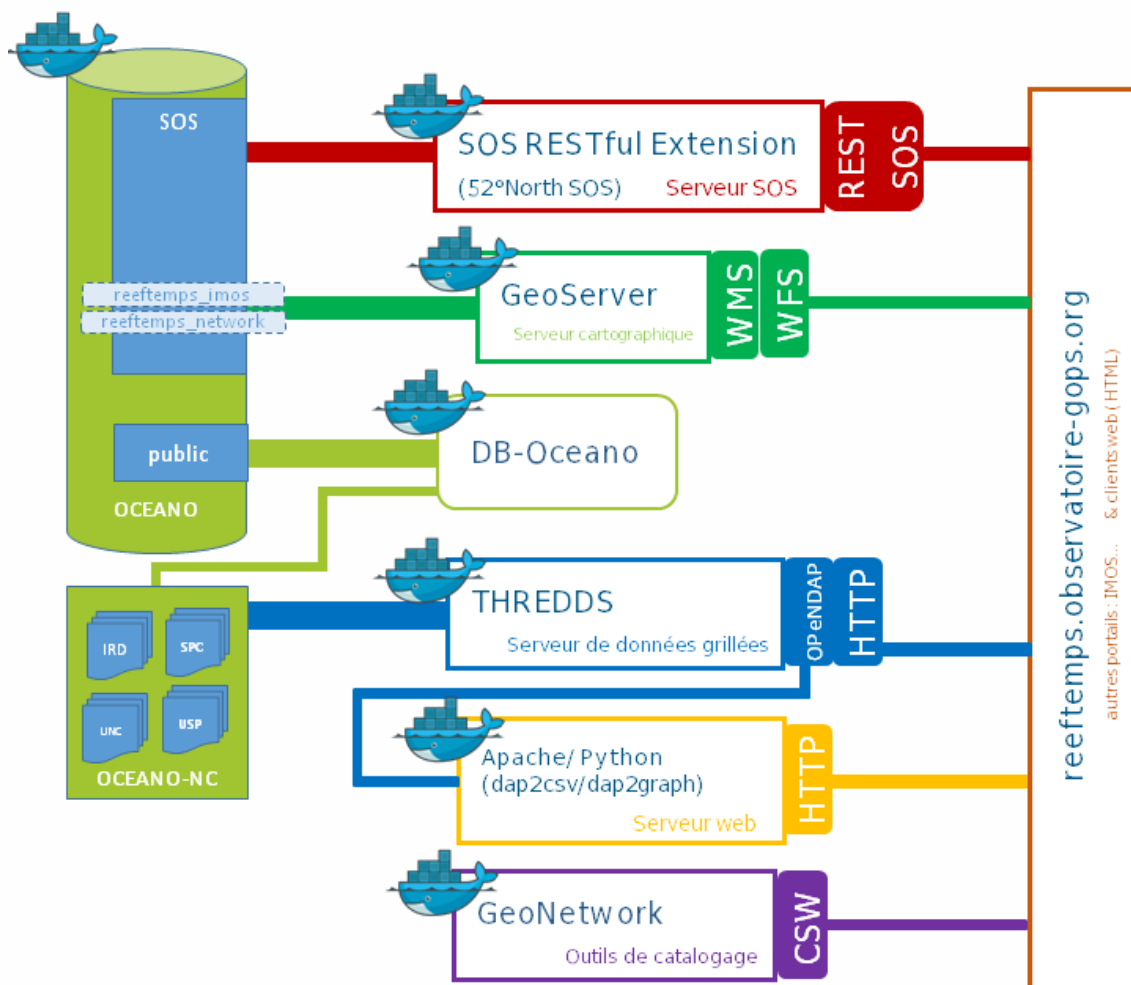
SOS

reeftemps_imos
reeftemps_network

public

OCEANO

SOS RESTful Extension
(52°North SOS)
Serveur SOS

REST
SOS

GeoServer
Serveur cartographique

WMS
WFS

DB-Oceano

IRD
SPC
UNC
USP

OCEANO-NC

THREDDS
Serveur de données grillées

OPeNDAP
HTTP

Apache/ Python
(dap2csv/dap2graph)
Serveur web

HTTP

GeoNetwork
Outils de catalogage

CSW

reeftemps.observatoire-gops.org

autres portails : IMOS... & clients web (HTML)